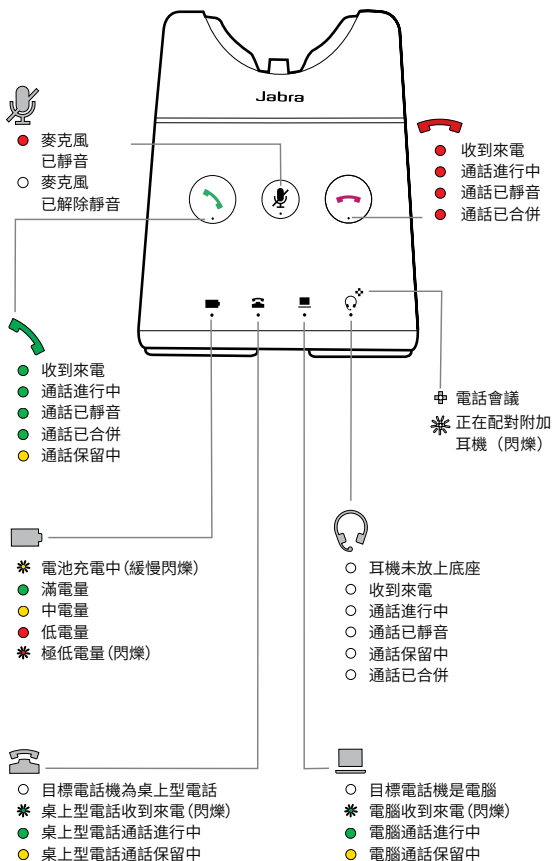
Jabra

麥克風已靜音
麥克風已解除靜音

收到來電
通話進行中
通話已靜音
通話已合併

收到來電
通話進行中
通話已靜音
通話已合併
通話保留中

電話會議
正在配對附加耳機（閃爍）

電池充電中（緩慢閃爍）
滿電量
中電量
低電量
極低電量（閃爍）

耳機未放上底座
收到來電
通話進行中
通話已靜音
通話保留中
通話已合併

目標電話機為桌上型電話
桌上型電話收到來電（閃爍）
桌上型電話通話進行中
桌上型電話通話保留中

目標電話機是電腦
電腦收到來電（閃爍）
電腦通話進行中
電腦通話保留中